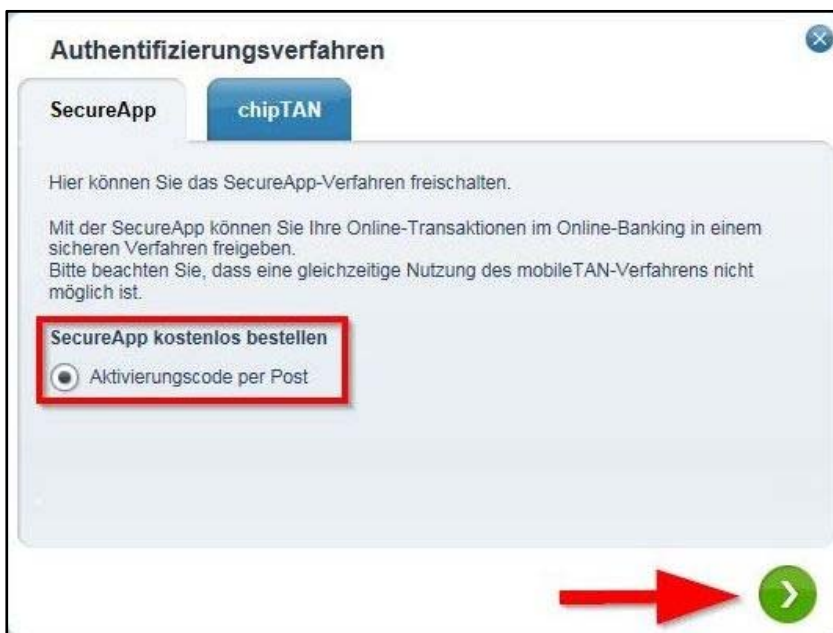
Authentifizierungsverfahren

SecureApp

chipTAN

Hier können Sie das SecureApp-Verfahren freischalten.

Mit der SecureApp können Sie Ihre Online-Transaktionen im Online-Banking in einem sicheren Verfahren freigeben.
Bitte beachten Sie, dass eine gleichzeitige Nutzung des mobileTAN-Verfahrens nicht möglich ist.

SecureApp kostenlos bestellen

Aktivierungscode per Post